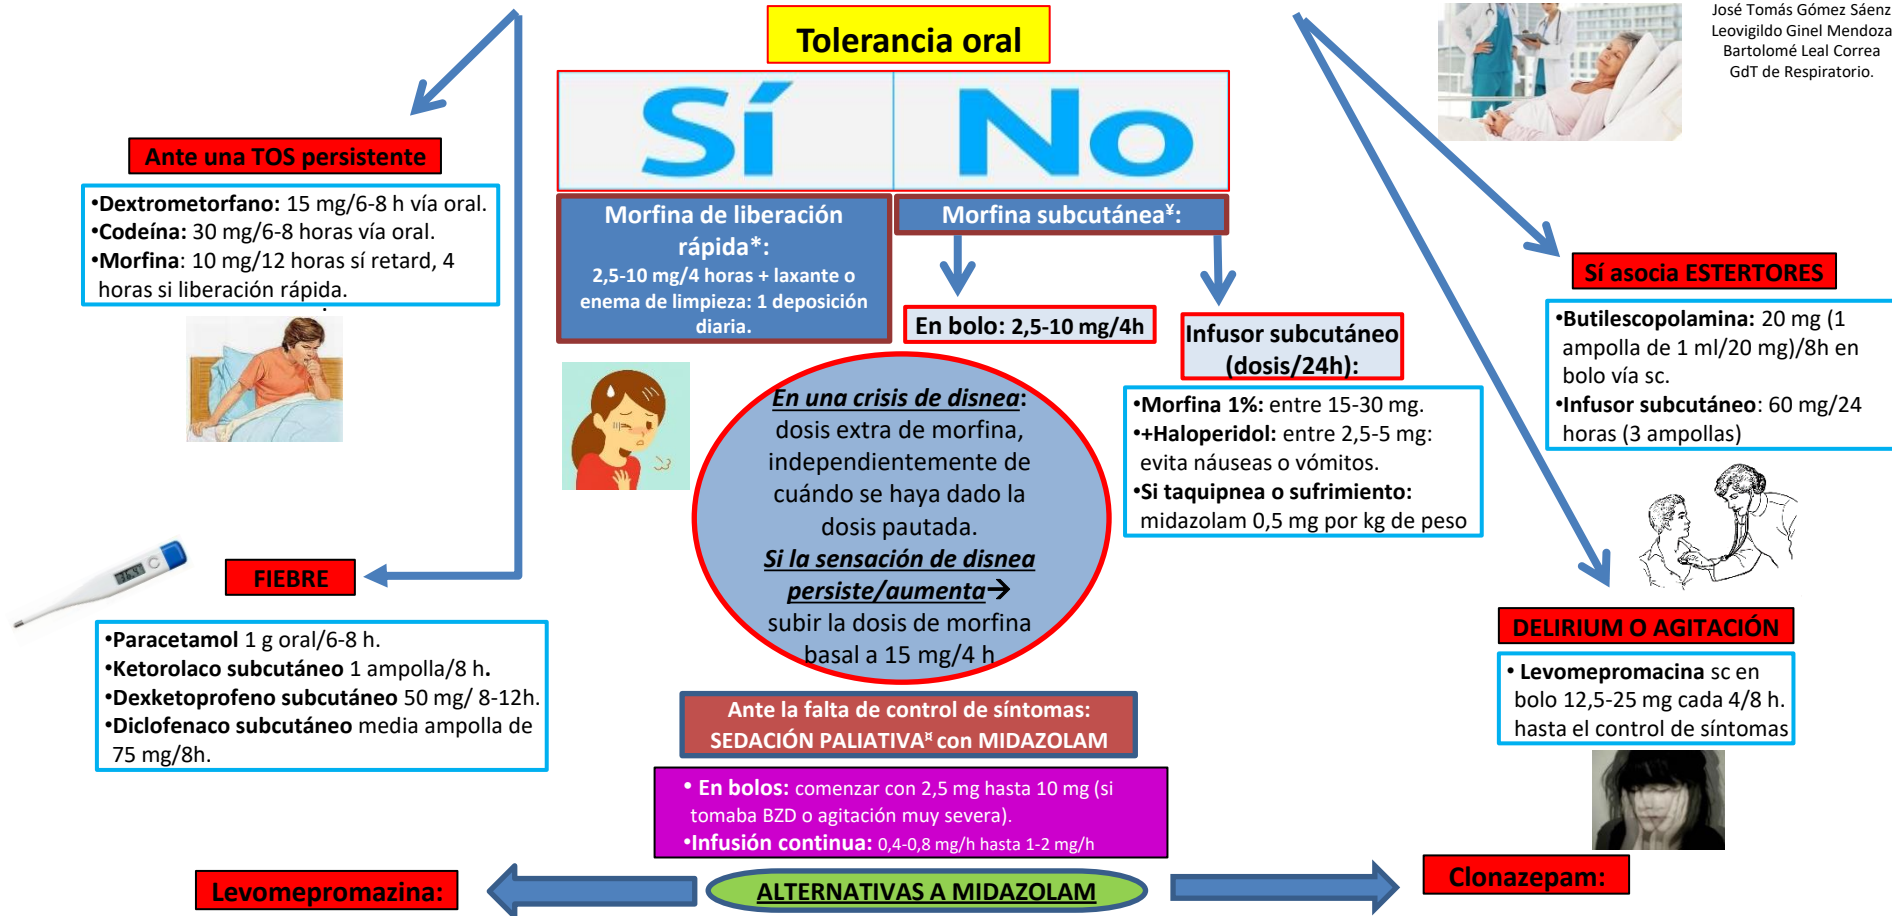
José Tomás Gómez Sáenz
Leovigildo Ginel Mendoza
Bartolomé Leal Correa
GdT de Respiratorio.

Tolerancia oral

Sí

No

Ante una TOS persistente

•Dextrometorfano: 15 mg/6-8 h vía oral.
•Codeína: 30 mg/6-8 horas vía oral.
•Morfina: 10 mg/12 horas sí retard, 4 horas si liberación rápida.

Morfina de liberación rápida*:
2,5-10 mg/4 horas + laxante o enema de limpieza: 1 deposición diaria.

Morfina subcutánea¥:

En bolo: 2,5-10 mg/4h

Infusor subcutáneo (dosis/24h):

•Morfina 1%: entre 15-30 mg.
•+Haloperidol: entre 2,5-5 mg: evita náuseas o vómitos.
•Si taquipnea o sufrimiento: midazolam 0,5 mg por kg de peso

Sí asocia ESTERTORES

•Butilescopolamina: 20 mg (1 ampolla de 1 ml/20 mg)/8h en bolo vía sc.
•Infusor subcutáneo: 60 mg/24 horas (3 ampollas)

En una crisis de disnea: dosis extra de morfina, independientemente de cuándo se haya dado la dosis pautada.
Si la sensación de disnea persiste/aumenta→ subir la dosis de morfina basal a 15 mg/4 h

FIEBRE

•Paracetamol 1 g oral/6-8 h.
•Ketorolaco subcutáneo 1 ampolla/8 h.
•Dexketoprofeno subcutáneo 50 mg/ 8-12h.
•Diclofenaco subcutáneo media ampolla de 75 mg/8h.

DELIRIUM O AGITACIÓN

• Levomepromacina sc en bolo 12,5-25 mg cada 4/8 h. hasta el control de síntomas

Ante la falta de control de síntomas:
SEDACIÓN PALIATIVA¤ con MIDAZOLAM

• En bolos: comenzar con 2,5 mg hasta 10 mg (si tomaba BZD o agitación muy severa).
•Infusión continua: 0,4-0,8 mg/h hasta 1-2 mg/h

Levomepromazina:

ALTERNATIVAS A MIDAZOLAM

Clonazepam: